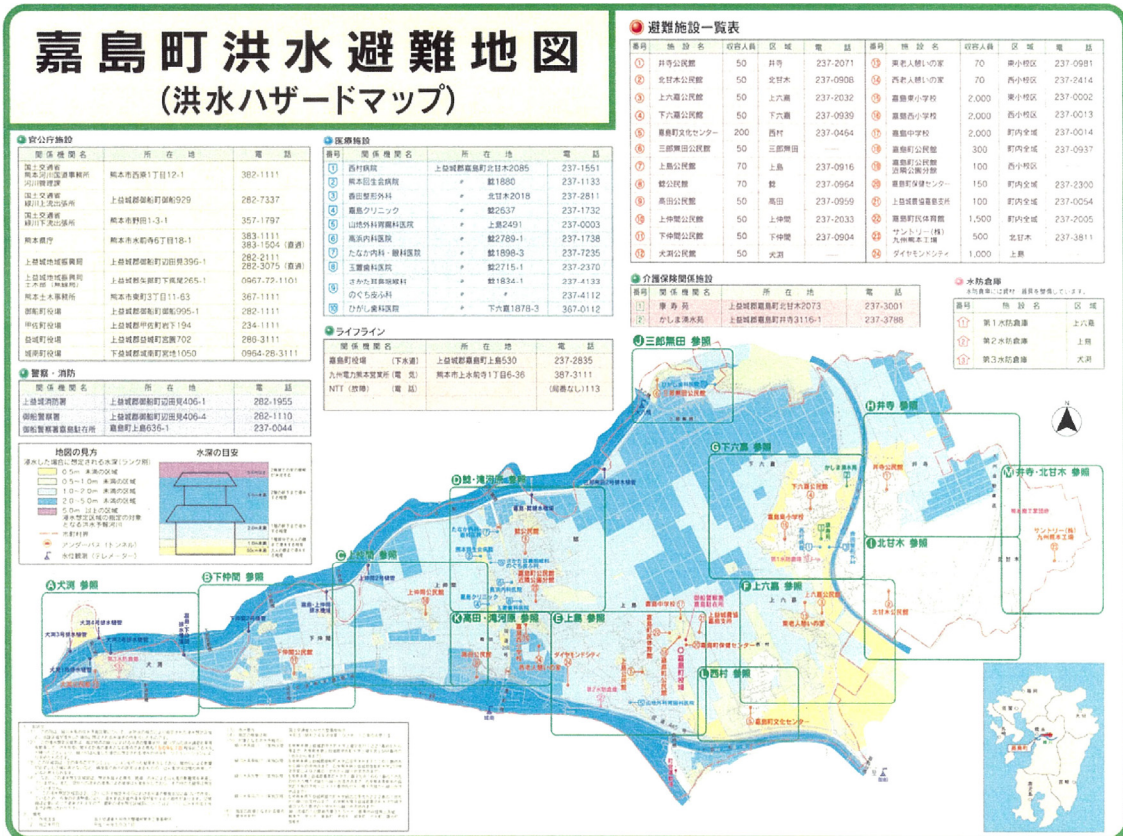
嘉島町洪水避難地図
(洪水ハザードマップ)

官公庁施設

| 関係機関名 | 所在地 | 電話 |
|---|---|---|
| 国土交通省 熊本河川国道事務所 河川管理課 | 熊本市西原1丁目12-1 | 382-1111 |
| 国土交通省 緑川上流出張所 | 上益城郡御船町御船929 | 282-7337 |
| 国土交通省 緑川下流出張所 | 熊本市野田1-3-1 | 357-1797 |
| 熊本県庁 | 熊本市水前寺6丁目18-1 | 383-1111 383-1504(直通) |
| 上益城地域振興局 | 上益城郡御船町辺田見396-1 | 282-2111 282-3075(直通) |
| 上益城地域振興局 土木部(維持管理) | 上益城郡矢部町下市尾265-1 | 0967-72-1101 |
| 熊本土木事務所 | 熊本市東町3丁目11-63 | 367-1111 |
| 御船町役場 | 上益城郡御船町御船995-1 | 282-1111 |
| 甲佐町役場 | 上益城郡甲佐町豊内194 | 234-1111 |
| 益城町役場 | 上益城郡益城町宮園702 | 286-3111 |
| 城南町役場 | 下益城郡城南町宮地1050 | 0964-28-3111 |

警察・消防

| 関係機関名 | 所在地 | 電話 |
|---|---|---|
| 上益城消防署 | 上益城郡御船町辺田見406-1 | 282-1955 |
| 御船警察署 | 上益城郡御船町辺田見406-4 | 282-1110 |
| 御船警察署嘉島駐在所 | 嘉島町上島636-1 | 237-0044 |

医療施設

| 番号 | 関係機関名 | 所在地 | 電話 |
|---|---|---|---|
| ① | 西村病院 | 上益城郡嘉島町北甘木2085 | 237-1551 |
| ② | 熊本回生会病院 | 〃 鯰1880 | 237-1133 |
| ③ | 嘉島整形外科 | 〃 北甘木2018 | 237-2811 |
| ④ | 嘉島クリニック | 〃 鯰2637 | 237-1732 |
| ⑤ | 山地外科胃腸科医院 | 〃 上島2491 | 237-0003 |
| ⑥ | 高浜内科医院 | 〃 鯰2789-1 | 237-1738 |
| ⑦ | たなか内科・眼科医院 | 〃 鯰1898-3 | 237-7235 |
| ⑧ | 玉置歯科医院 | 〃 鯰2715-1 | 237-2370 |
| ⑨ | さかた耳鼻咽喉科 | 〃 鯰1834-1 | 237-4133 |
| | のぐち歩小科 | 〃 〃 | 237-4112 |
| ⑩ | ひがし歯科医院 | 〃 下六嘉1878-3 | 367-0112 |

ライフライン

| 関係機関名 | 所在地 | 電話 |
|---|---|---|
| 嘉島町役場 (下水道) | 上益城郡嘉島町上島530 | 237-2835 |
| 九州電力熊本営業所(電気) | 熊本市上水前寺1丁目6-36 | 387-3111 |
| NTT (故障) (電話) | | (局番なし)113 |

避難施設一覧表

| 番号 | 施設名 | 収容人員 | 区域 | 電話 | 番号 | 施設名 | 収容人員 | 区域 | 電話 |
|---|---|---|---|---|---|---|---|---|---|
| ① | 井寺公民館 | 50 | 井寺 | 237-2071 | ⑬ | 東老人憩いの家 | 70 | 東小校区 | 237-0981 |
| ② | 北甘木公民館 | 50 | 北甘木 | 237-0908 | ⑭ | 西老人憩いの家 | 70 | 西小校区 | 237-2414 |
| ③ | 上六嘉公民館 | 50 | 上六嘉 | 237-2032 | ⑮ | 嘉島東小学校 | 2,000 | 東小校区 | 237-0002 |
| ④ | 下六嘉公民館 | 50 | 下六嘉 | 237-0939 | ⑯ | 嘉島西小学校 | 2,000 | 西小校区 | 237-0013 |
| ⑤ | 嘉島町文化センター | 200 | 西村 | 237-0464 | ⑰ | 嘉島中学校 | 2,000 | 町内全域 | 237-0014 |
| ⑥ | 三郎無田公民館 | 50 | 三郎無田 | | ⑱ | 嘉島町公民館 | 300 | 町内全域 | 237-0937 |
| ⑦ | 上島公民館 | 70 | 上島 | 237-0916 | ⑲ | 嘉島町公民館 近隣公園分館 | 100 | 西小校区 | |
| ⑧ | 鯰公民館 | 70 | 鯰 | 237-0964 | ⑳ | 嘉島町保健センター | 150 | 町内全域 | 237-2300 |
| ⑨ | 高田公民館 | 50 | 高田 | 237-0959 | ㉑ | 上益城農協嘉島支所 | 100 | 町内全域 | 237-0054 |
| ⑩ | 上仲間公民館 | 50 | 上仲間 | 237-2033 | ㉒ | 嘉島町民体育館 | 1,500 | 町内全域 | 237-2005 |
| ⑪ | 下仲間公民館 | 50 | 下仲間 | 237-0904 | ㉓ | サントリー(株)九州熊本工場 | 500 | 北甘木 | 237-3811 |
| ⑫ | 犬渕公民館 | 50 | 犬渕 | | ㉔ | ダイヤモンドシティ | 1,000 | 上島 | |

介護保険関係施設

| 番号 | 関係機関名 | 所在地 | 電話 |
|---|---|---|---|
| ① | 康寿苑 | 上益城郡嘉島町北甘木2073 | 237-3001 |
| ② | かしま清水苑 | 上益城郡嘉島町井寺3116-1 | 237-3788 |

水防倉庫

| 番号 | 施設名 | 区域 |
|---|---|---|
| | 第1水防倉庫 | 上六嘉 |
| | 第2水防倉庫 | 上島 |
| | 第3水防倉庫 | 犬渕 |

地図の見方
水深の目安

Ⓐ犬渕 参照
Ⓑ下仲間 参照
Ⓒ上仲間 参照
Ⓓ鯰・滝川原 参照
Ⓔ上島 参照
Ⓕ上六嘉 参照
Ⓖ下六嘉 参照
Ⓗ井寺 参照
Ⓘ北甘木 参照
Ⓙ三郎無田 参照
Ⓚ高田・滝河原 参照
Ⓛ西村 参照
Ⓜ井寺・北甘木 参照

上島
下六嘉
犬渕
下仲間
嘉島町文化センター
ダイヤモンドシティ
嘉島町保健センター
サントリー(株)九州熊本工場